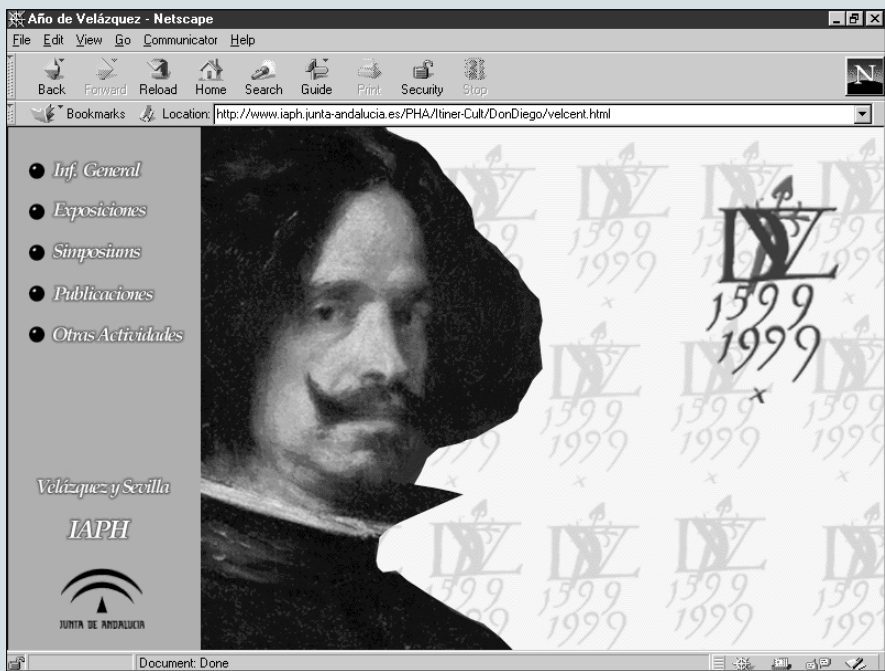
Año de Velázquez - Netscape

File Edit View Go Communicator Help

Back Forward Reload Home Search Guide Print Security Stop

Bookmarks Location: http://www.iaph.junta-andalucia.es/PHA/Itiner-Cult/DonDiego/velcent.html

Inf. General

Exposiciones

Simposiums

Publicaciones

Otras Actividades

Velázquez y Sevilla

IAPH

JUNTA DE ANDALUCIA

DV
1599
1999

Document: Done